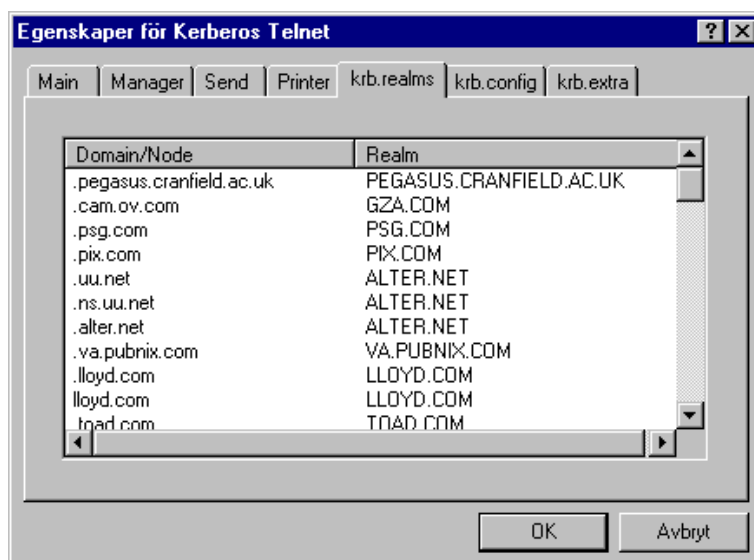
Egenskaper för Kerberos Telnet

? ×

Main | Manager | Send | Printer | krb.realms | krb.config | krb.extra

| Domain/Node | Realm |
|---|---|
| .pegasus.cranfield.ac.uk | PEGASUS.CRANFIELD.AC.UK |
| .cam.ov.com | GZA.COM |
| .psg.com | PSG.COM |
| .pix.com | PIX.COM |
| .uu.net | ALTER.NET |
| .ns.uu.net | ALTER.NET |
| .alter.net | ALTER.NET |
| .va.pubnix.com | VA.PUBNIX.COM |
| .lloyd.com | LLOYD.COM |
| lloyd.com | LLOYD.COM |
| .toad.com | TOAD.COM |

OK

Avbryt